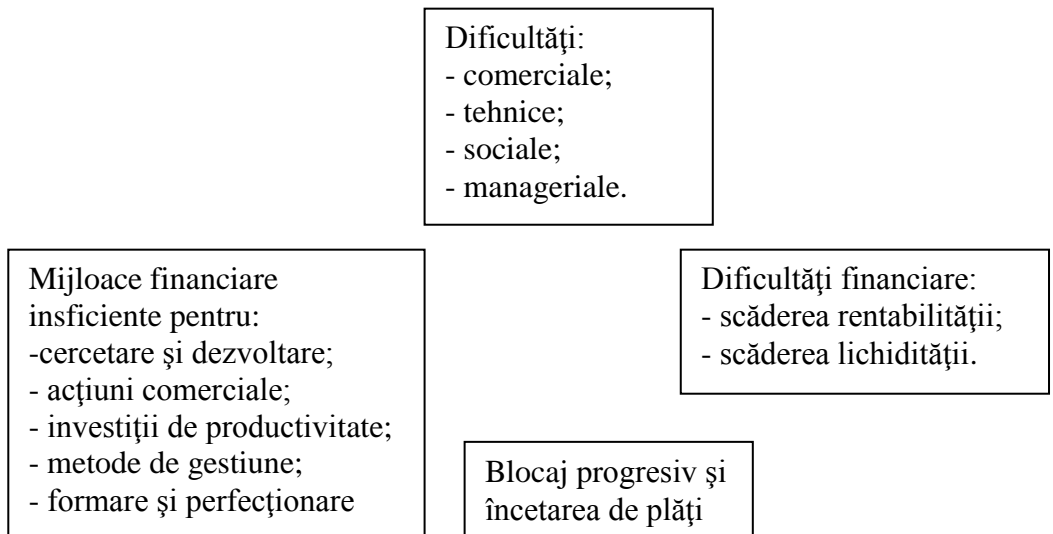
Dificultăţi:
- comerciale;
- tehnice;
- sociale;
- manageriale.

Mijloace financiare insficiente pentru:
-cercetare şi dezvoltare;
- acţiuni comerciale;
- investiţii de productivitate;
- metode de gestiune;
- formare şi perfecţionare

Dificultăţi financiare:
- scăderea rentabilităţii;
- scăderea lichidităţii.

Blocaj progresiv şi încetarea de plăţi